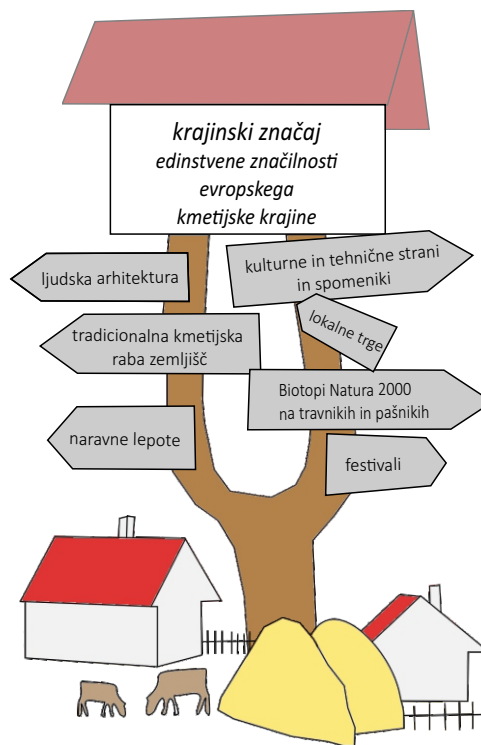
krajinski značaj
edinstvene značilnosti
evropskega
kmetijske krajine

ljudska arhitektura

kulturne in tehnične strani in spomeniki

lokalne trge

tradicionalna kmetijska raba zemljišč

Biotopi Natura 2000 na travnikih in pašnikih

naravne lepote

festivali